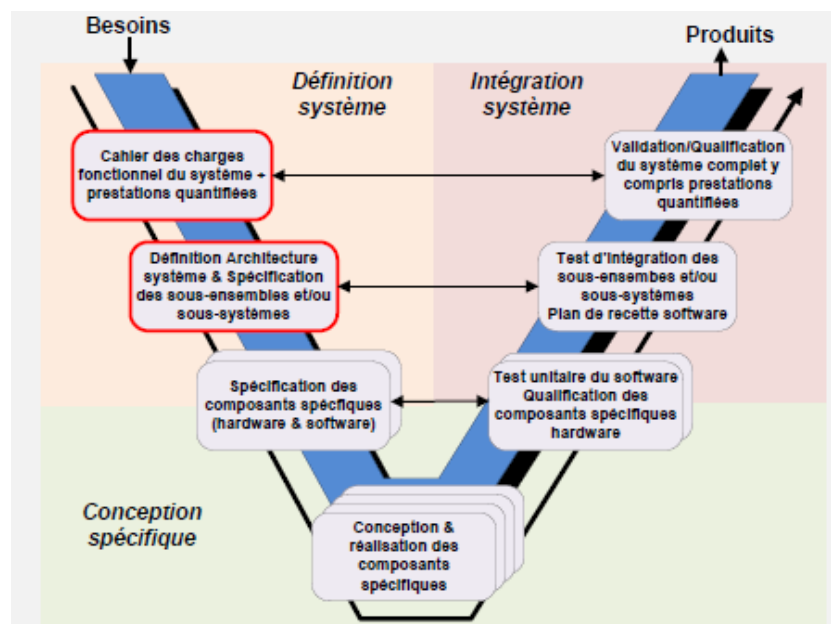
Besoins

Produits

Définition système

Intégration système

Cahier des charges fonctionnel du système + prestations quantifiées

Validation/Qualification du système complet y compris prestations quantifiées

Définition Architecture système & Spécification des sous-ensembles et/ou sous-systèmes

Test d'intégration des sous-ensembles et/ou sous-systèmes Plan de recette software

Spécification des composants spécifiques (hardware & software)

Test unitaire du software Qualification des composants spécifiques hardware

Conception spécifique

Conception & réalisation des composants spécifiques